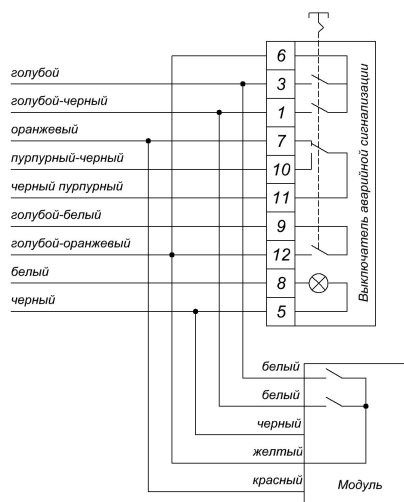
голубой
голубой-черный
оранжевый
пурпурный-черный
черный пурпурный
голубой-белый
голубой-оранжевый
белый
черный

6
3
1
7
10
11
9
12
8
5

Выключатель аварийной сигнализации

белый
белый
черный
желтый
красный
Модуль